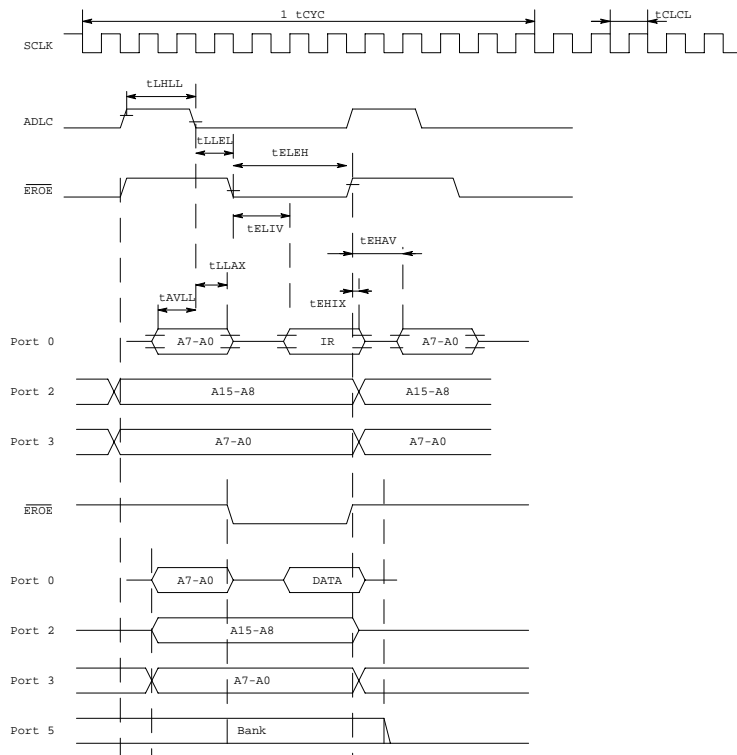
1 tCYC

tCLCL

SCLK

tLHLL

ADLC

tLLEL

tELEH

$\overline{EROE}$

tELIV

tEHAV

tLLAX

tAVLL

tEHIX

Port 0

A7-A0

IR

A7-A0

Port 2

A15-A8

A15-A8

Port 3

A7-A0

A7-A0

$\overline{EROE}$

Port 0

A7-A0

DATA

Port 2

A15-A8

Port 3

A7-A0

Port 5

Bank